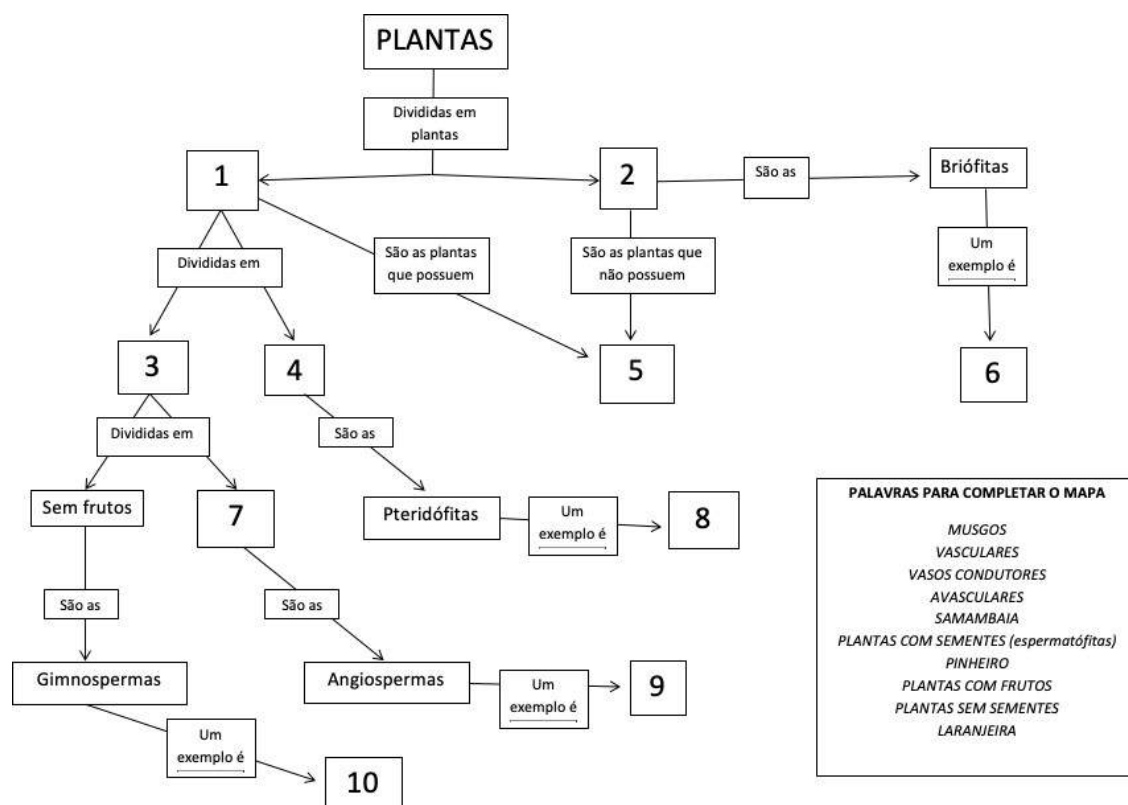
PLANTAS

Divididas em plantas

1

2

São as

Briófitas

Um exemplo é

6

São as plantas que não possuem

5

São as plantas que possuem

Divididas em

3

4

Divididas em

Sem frutos

7

São as

Pteridófitas

Um exemplo é

8

São as

Gimnospermas

Um exemplo é

10

São as

Angiospermas

Um exemplo é

9

PALAVRAS PARA COMPLETAR O MAPA

MUSGOS
VASCULARES
VASOS CONDUTORES
AVASCULARES
SAMAMBAIA
PLANTAS COM SEMENTES (espermatófitas)
PINHEIRO
PLANTAS COM FRUTOS
PLANTAS SEM SEMENTES
LARANJEIRA